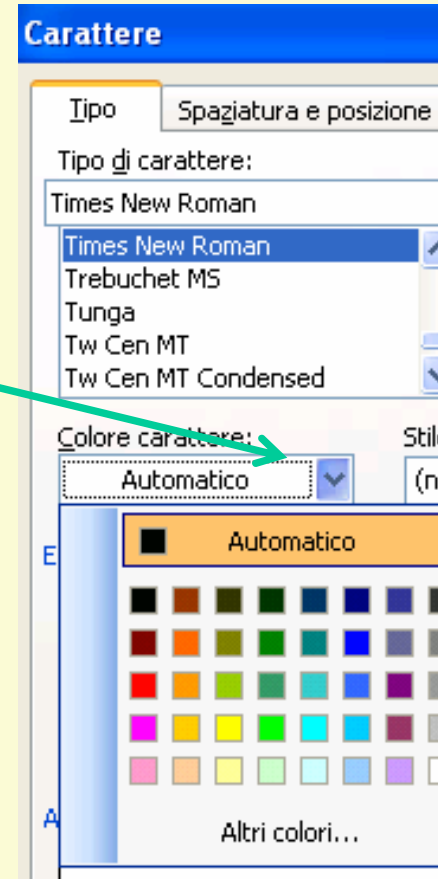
Carattere

Tipo

Spaziatura e posizione

Tipo di carattere:

Times New Roman

Times New Roman

Trebuchet MS

Tunga

Tw Cen MT

Tw Cen MT Condensed

Colore carattere:

Stil

Automatico

(n

E

Automatico

A

Altri colori...